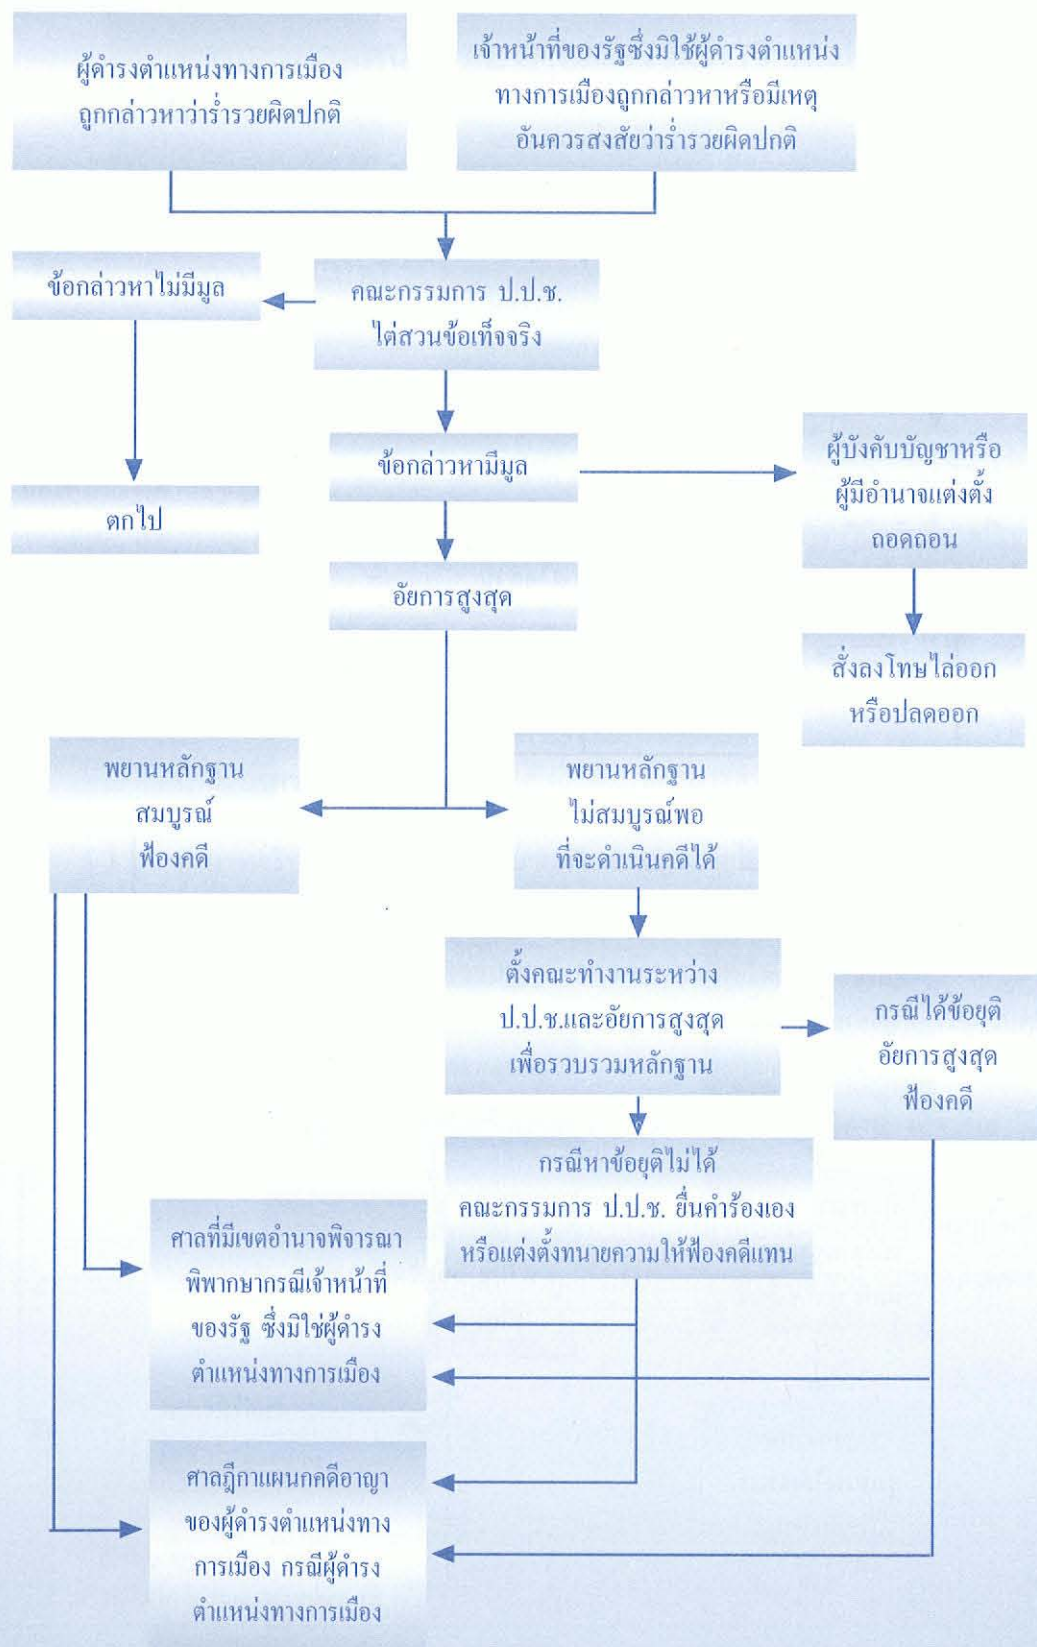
ผู้ดำรงตำแหน่งทางการเมือง ถูกกล่าวหาว่าร่ำรวยผิดปกติ

เจ้าหน้าที่ของรัฐซึ่งมิใช่ผู้ดำรงตำแหน่งทางการเมืองถูกกล่าวหาหรือมีเหตุอันควรสงสัยว่าร่ำรวยผิดปกติ

ข้อกล่าวหาไม่มีมูล

คณะกรรมการ ป.ป.ช. ไต่สวนข้อเท็จจริง

ตกไป

ข้อกล่าวหามีมูล

ผู้บังคับบัญชาหรือผู้มีอำนาจแต่งตั้งถอดถอน

อัยการสูงสุด

สั่งลงโทษไล่ออกหรือปลดออก

พยานหลักฐานสมบูรณ์ ฟ้องคดี

พยานหลักฐานไม่สมบูรณ์พอที่จะดำเนินคดีได้

ตั้งคณะทำงานระหว่าง ป.ป.ช.และอัยการสูงสุด เพื่อรวบรวมหลักฐาน

กรณีได้ข้อยุติ อัยการสูงสุด ฟ้องคดี

กรณีหาข้อยุติไม่ได้ คณะกรรมการ ป.ป.ช. ยื่นคำร้องเอง หรือแต่งตั้งทนายความให้ฟ้องคดีแทน

ศาลที่มีเขตอำนาจพิจารณาพิพากษากรณีเจ้าหน้าที่ของรัฐ ซึ่งมิใช่ผู้ดำรงตำแหน่งทางการเมือง

ศาลฎีกาแผนกคดีอาญาของผู้ดำรงตำแหน่งทางการเมือง กรณีผู้ดำรงตำแหน่งทางการเมือง